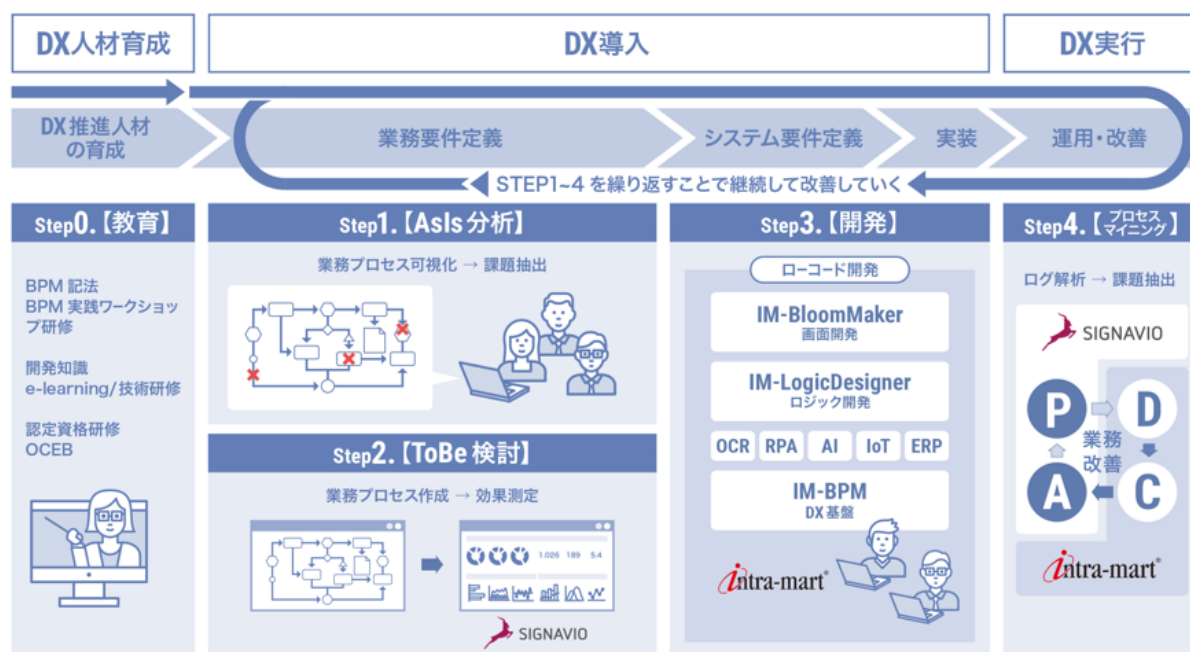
DX人材育成

DX導入

DX実行

DX推進人材の育成

業務要件定義

システム要件定義

実装

運用・改善

STEP1~4 を繰り返すことで継続して改善していく

Step0.【教育】

BPM 記法
BPM 実践ワークショップ研修

開発知識
e-learning／技術研修

認定資格研修
OCEB

Step1.【AsIs 分析】

業務プロセス可視化 → 課題抽出

Step2.【ToBe 検討】

業務プロセス作成 → 効果測定

1.026 189 5.4

SIGNAVIO

Step3.【開発】

ローコード開発

IM-BloomMaker
画面開発

IM-LogicDesigner
ロジック開発

OCR RPA AI IoT ERP

IM-BPM
DX基盤

intra-mart®

Step4.【プロセスマイニング】

ログ解析 → 課題抽出

SIGNAVIO

P D C A

業務改善

intra-mart®